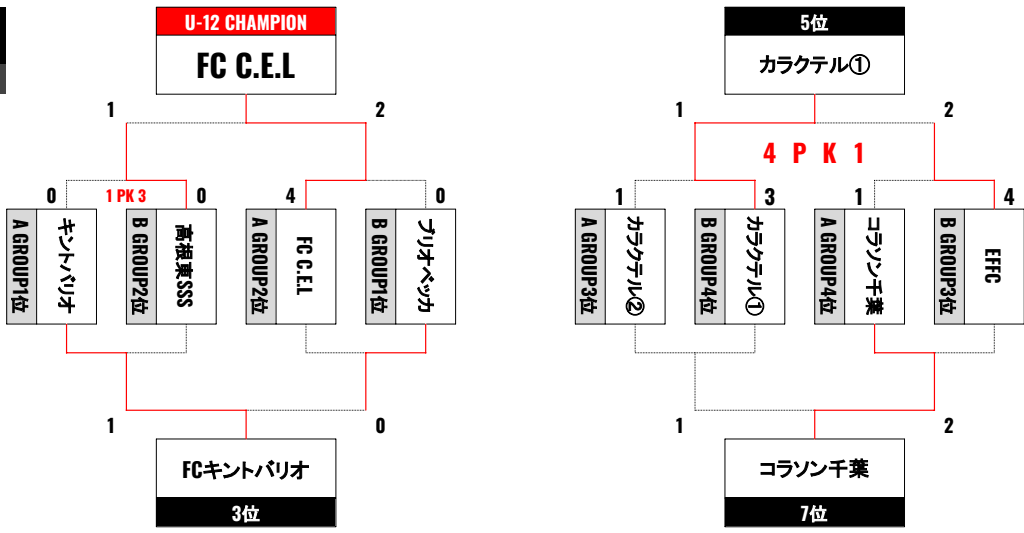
U-12 CHAMPION
FC C.E.L

1
2
0
1 PK 3
0
4
0

A GROUP1位
キントバリオ
B GROUP2位
高根東SSS
A GROUP2位
FC C.E.L
B GROUP1位
ブリオベッカ

1
0
FCキントバリオ
3位

5位
カラクテル①

1
2
4 P K 1
1
3
1
4

A GROUP3位
カラクテル②
B GROUP4位
カラクテル①
A GROUP4位
コラソン千葉
B GROUP3位
EFFC

1
2
コラソン千葉
7位